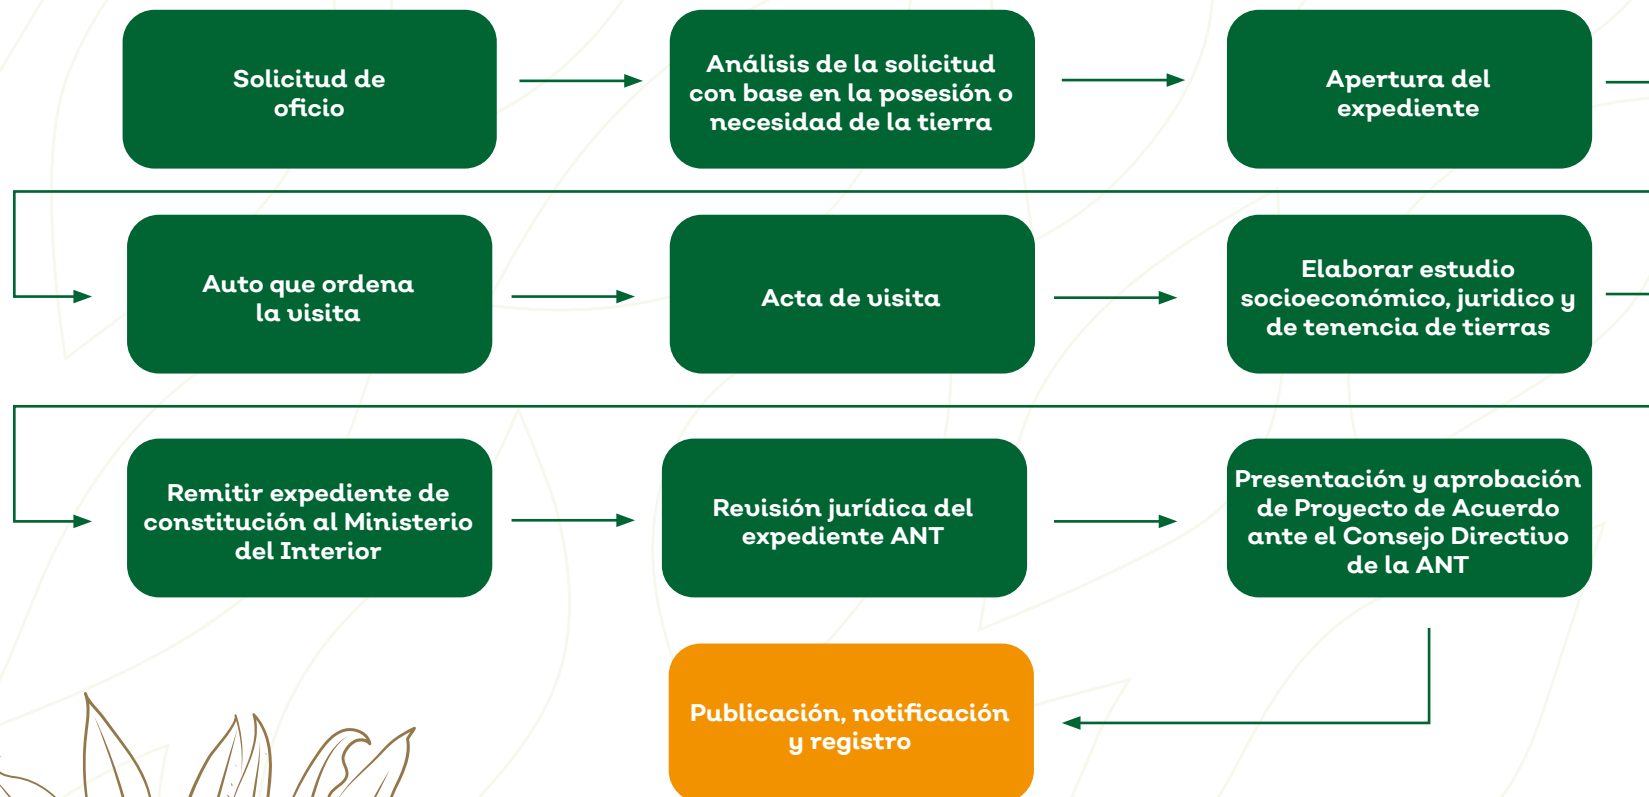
Solicitud de oficio

Análisis de la solicitud con base en la posesión o necesidad de la tierra

Apertura del expediente

Auto que ordena la visita

Acta de visita

Elaborar estudio socioeconómico, juridico y de tenencia de tierras

Remitir expediente de constitución al Ministerio del Interior

Revisión jurídica del expediente ANT

Presentación y aprobación de Proyecto de Acuerdo ante el Consejo Directivo de la ANT

Publicación, notificación y registro